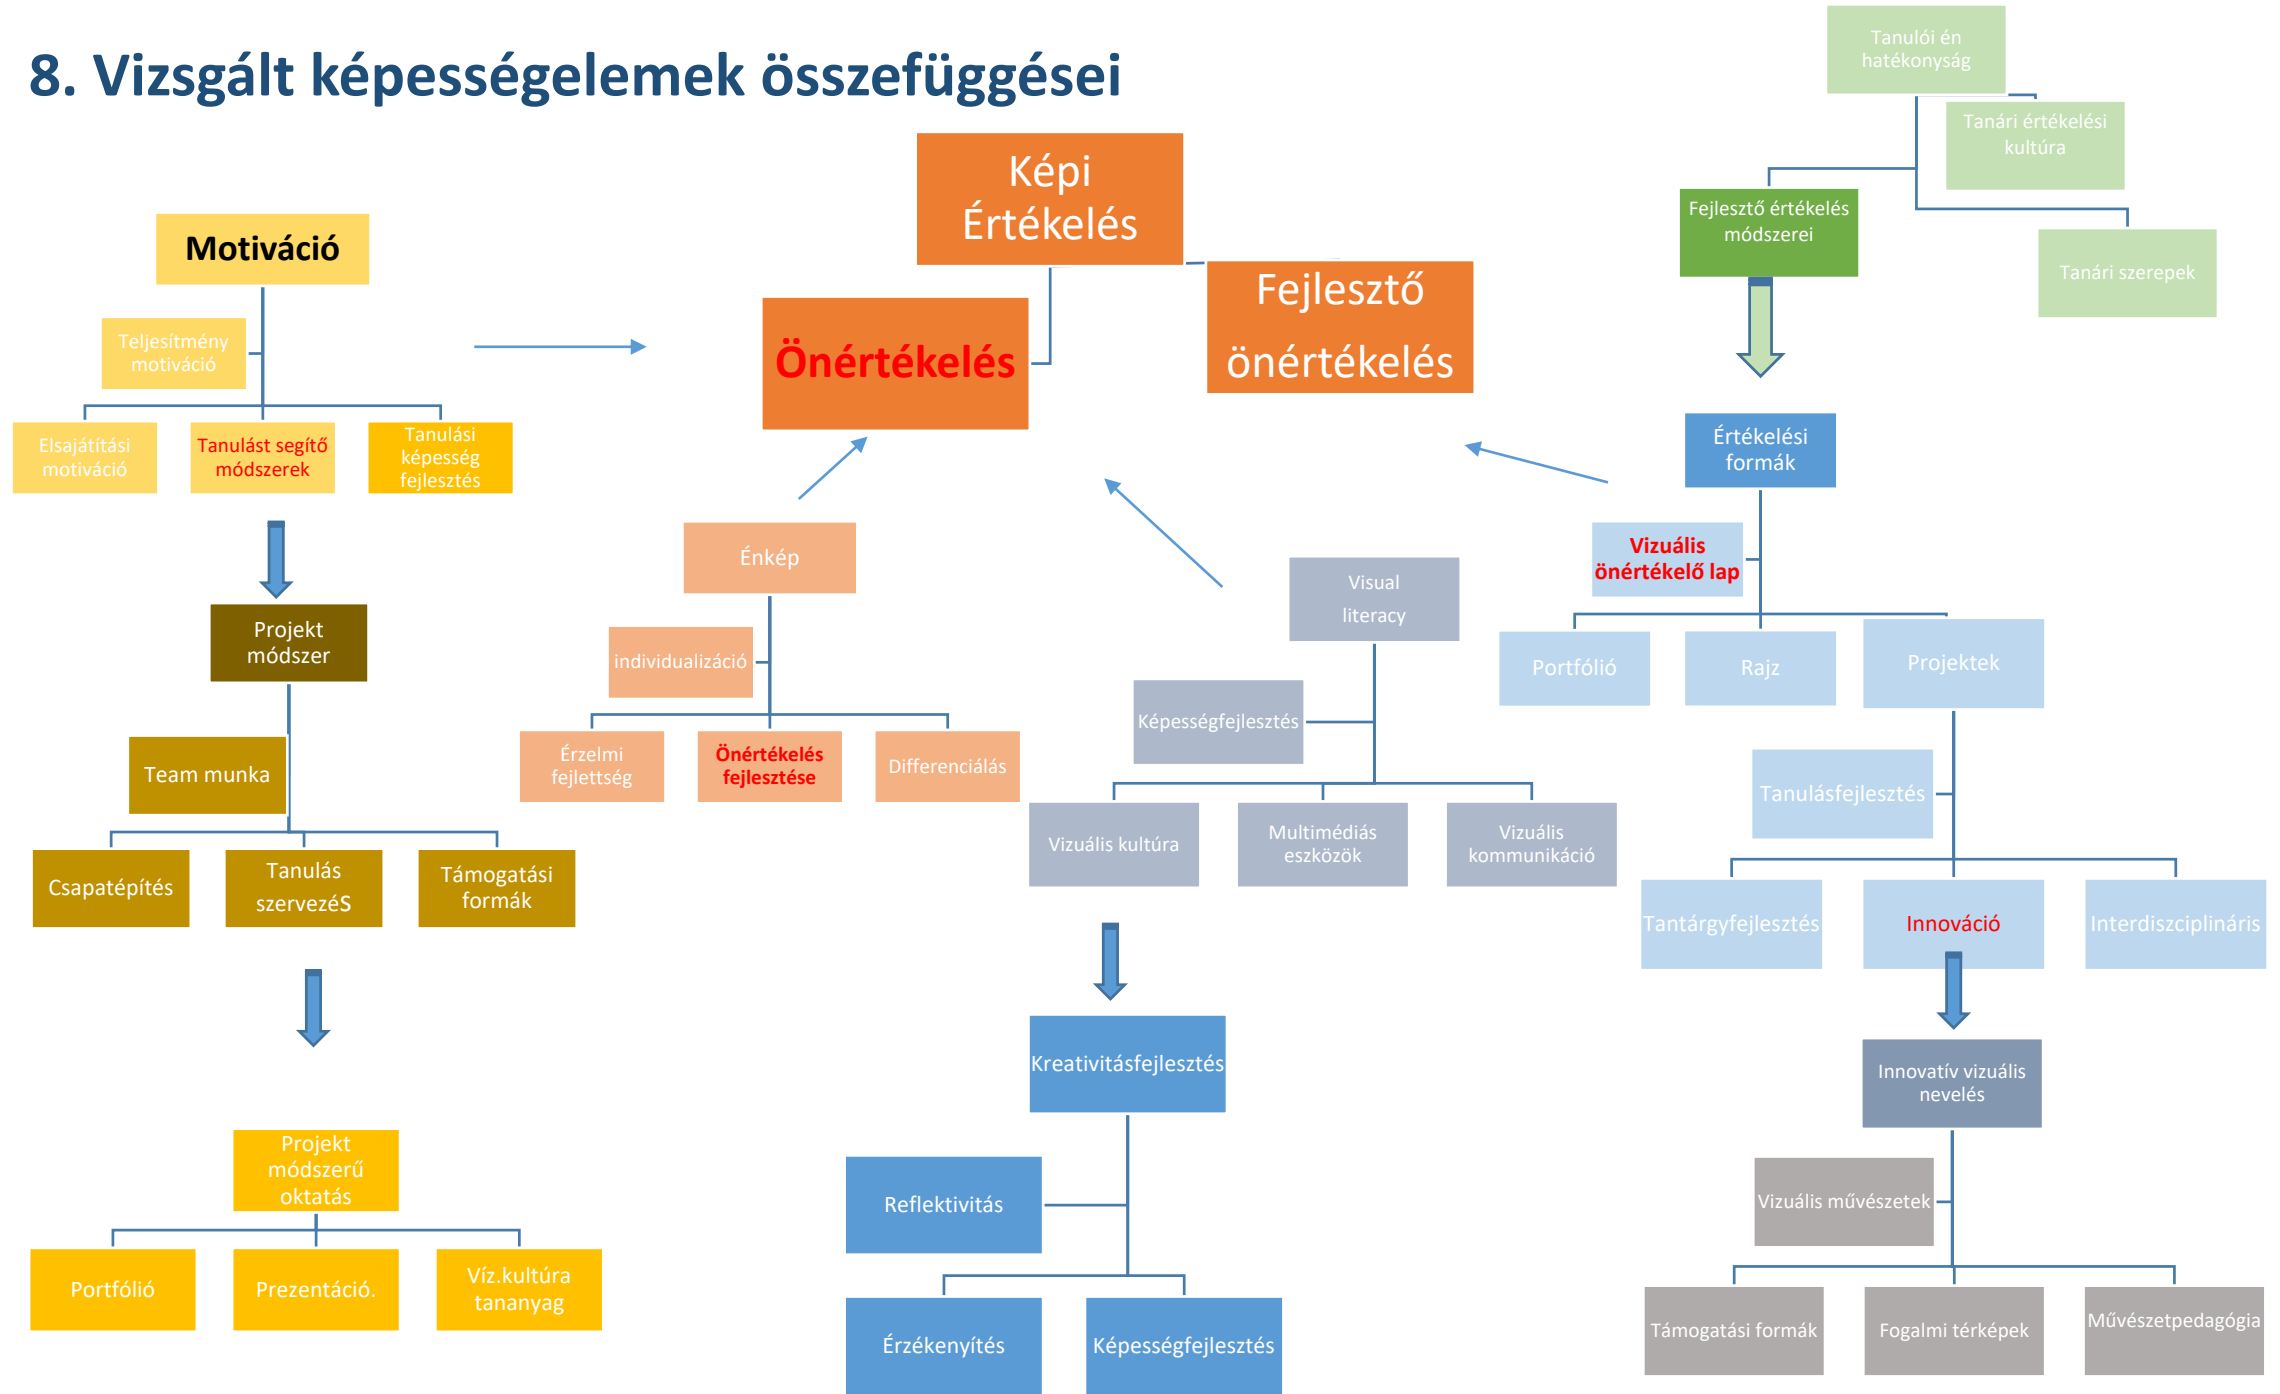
8. Vizsgált képességelemek összefüggései

Képi Értékelés

Önértékelés

Fejlesztő önértékelés

Motiváció

Teljesítmény motiváció

Elsajátítási motiváció

Tanulást segítő módszerek

Tanulási képesség fejlesztés

Projekt módszer

Team munka

Csapatépítés

Tanulás szervezéS

Támogatási formák

Projekt módszerű oktatás

Portfólió

Prezentáció.

Víz.kultúra tananyag

Énkép

individualizáció

Érzelmi fejlettség

Önértékelés fejlesztése

Differenciálás

Visual literacy

Képességfejlesztés

Vizuális kultúra

Multimédiás eszközök

Vizuális kommunikáció

Kreativitásfejlesztés

Reflektivitás

Érzékenyítés

Képességfejlesztés

Tanulói én hatékonyság

Tanári értékelési kultúra

Fejlesztő értékelés módszerei

Tanári szerepek

Értékelési formák

Vizuális önértékelő lap

Portfólió

Rajz

Projektek

Tanulásfejlesztés

Tantárgyfejlesztés

Innováció

Interdiszciplináris

Innovatív vizuális nevelés

Vizuális művészetek

Támogatási formák

Fogalmi térképek

Művészetpedagógia